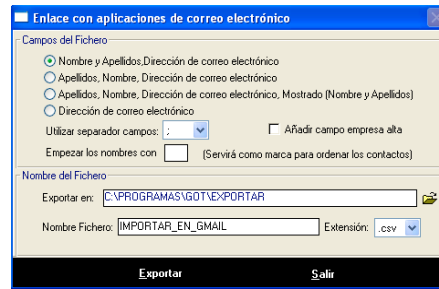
Enlace con aplicaciones de correo electrónico

Campos del Fichero

Nombre y Apellidos,Dirección de correo electrónico

Apellidos, Nombre, Dirección de correo electrónico

Apellidos, Nombre, Dirección de correo electrónico, Mostrado (Nombre y Apellidos)

Dirección de correo electrónico

Utilizar separador campos: ;

Añadir campo empresa alta

Empezar los nombres con (Servirá como marca para ordenar los contactos)

Nombre del Fichero

Exportar en: C:\PROGRAMAS\GOT\EXPORTAR

Nombre Fichero: IMPORTAR_EN_GMAIL

Extensión: .csv

Exportar

Salir